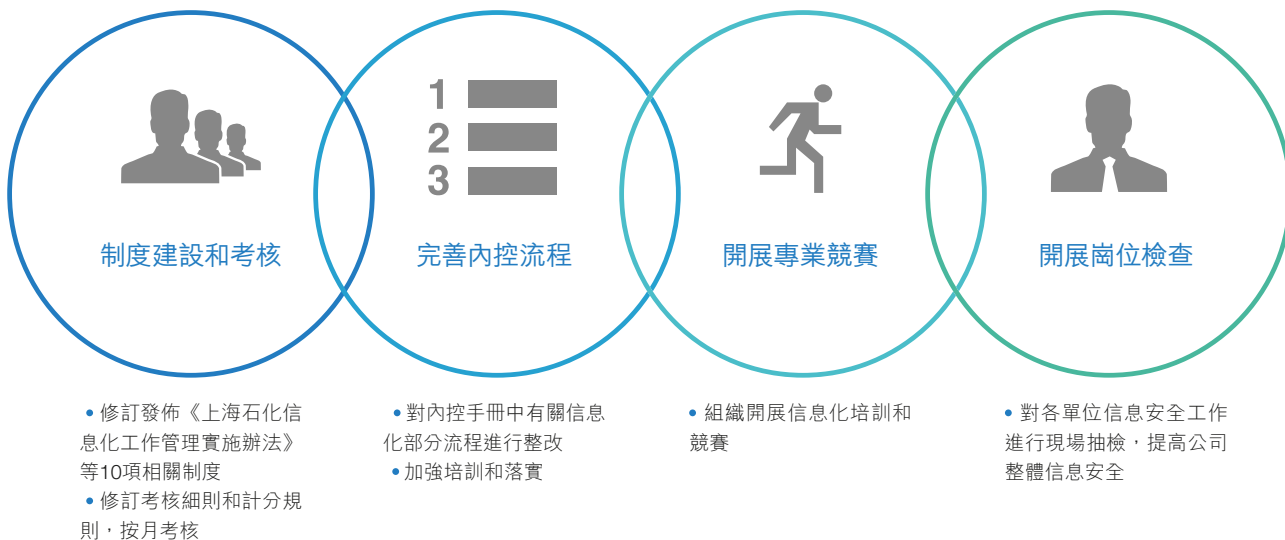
制度建設和考核

1
2
3

完善內控流程

開展專業競賽

開展崗位檢查

• 修訂發佈《上海石化信息化工作管理實施辦法》等10項相關制度
• 修訂考核細則和計分規則，按月考核

• 對內控手冊中有關信息化部分流程進行整改
• 加強培訓和落實

• 組織開展信息化培訓和競賽

• 對各單位信息安全工作進行現場抽檢，提高公司整體信息安全